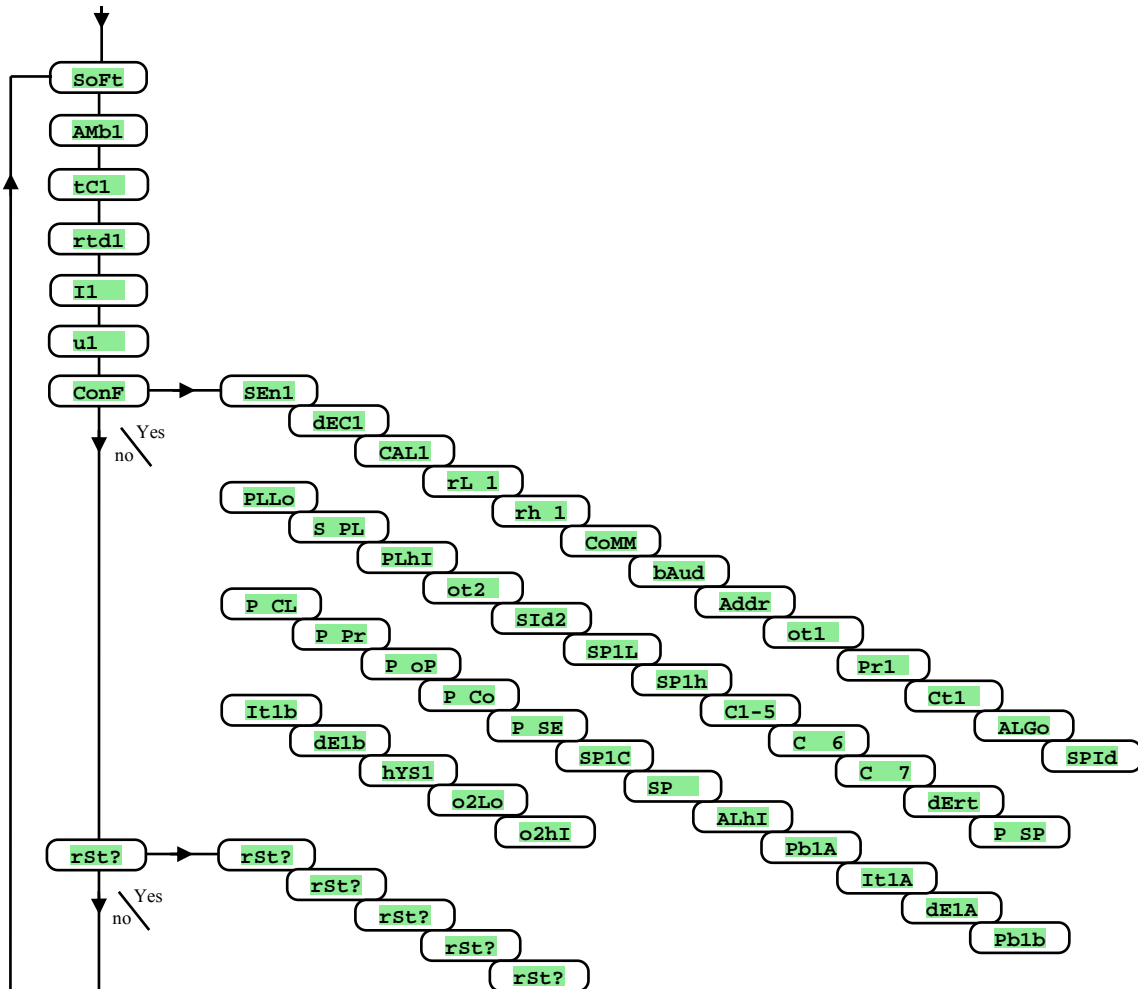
SoFt
AMb1
tC1
rtd1
I1
u1
ConF
Yes
no
SEn1
dEC1
CAL1
rL 1
rh 1
CoMM
bAud
Addr
ot1
Pr1
Ct1
ALGo
SPId
PLLo
S PL
PLhI
ot2
SId2
SP1L
SP1h
C1-5
C 6
C 7
dErt
P SP
P CL
P Pr
P oP
P Co
P SE
SP1C
SP
ALhI
Pb1A
It1A
dE1A
Pb1b
It1b
dE1b
hYS1
o2Lo
o2hI
rSt?
Yes
no
rSt?
rSt?
rSt?
rSt?
rSt?